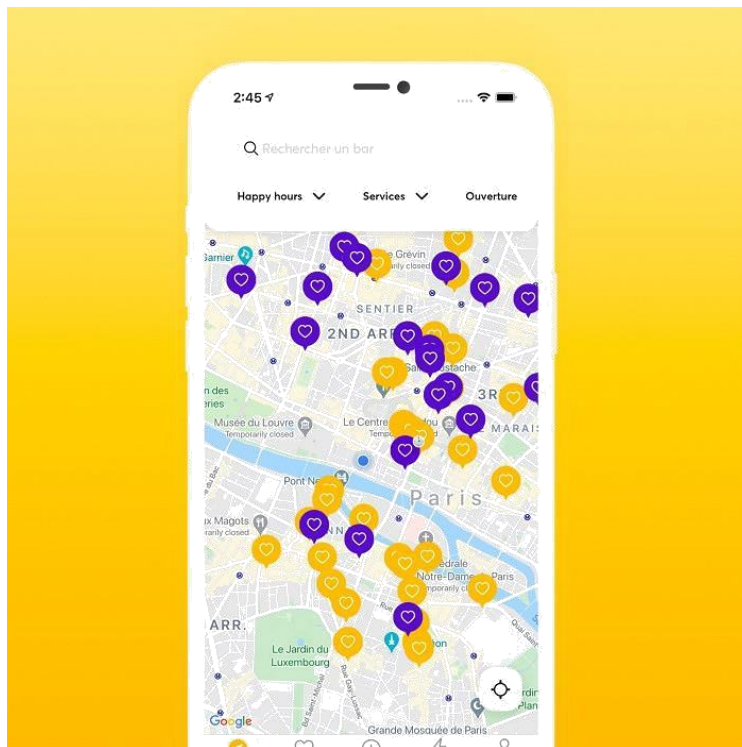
2:45

Rechercher un bar

Happy hours

Services

Ouverture

Garnier

Grévin

SENTIER

2ND ARR

Sainte-Eustache

3R

MARAIS

Musée du Louvre
Temporarily closed

Le Centre
Tempo

Pont Neuf

Paris

x Magots
orarily closed

Notre-Dame de Paris

ARR.

Le Jardin du Luxembourg

Google

Grande Mosquée de Paris